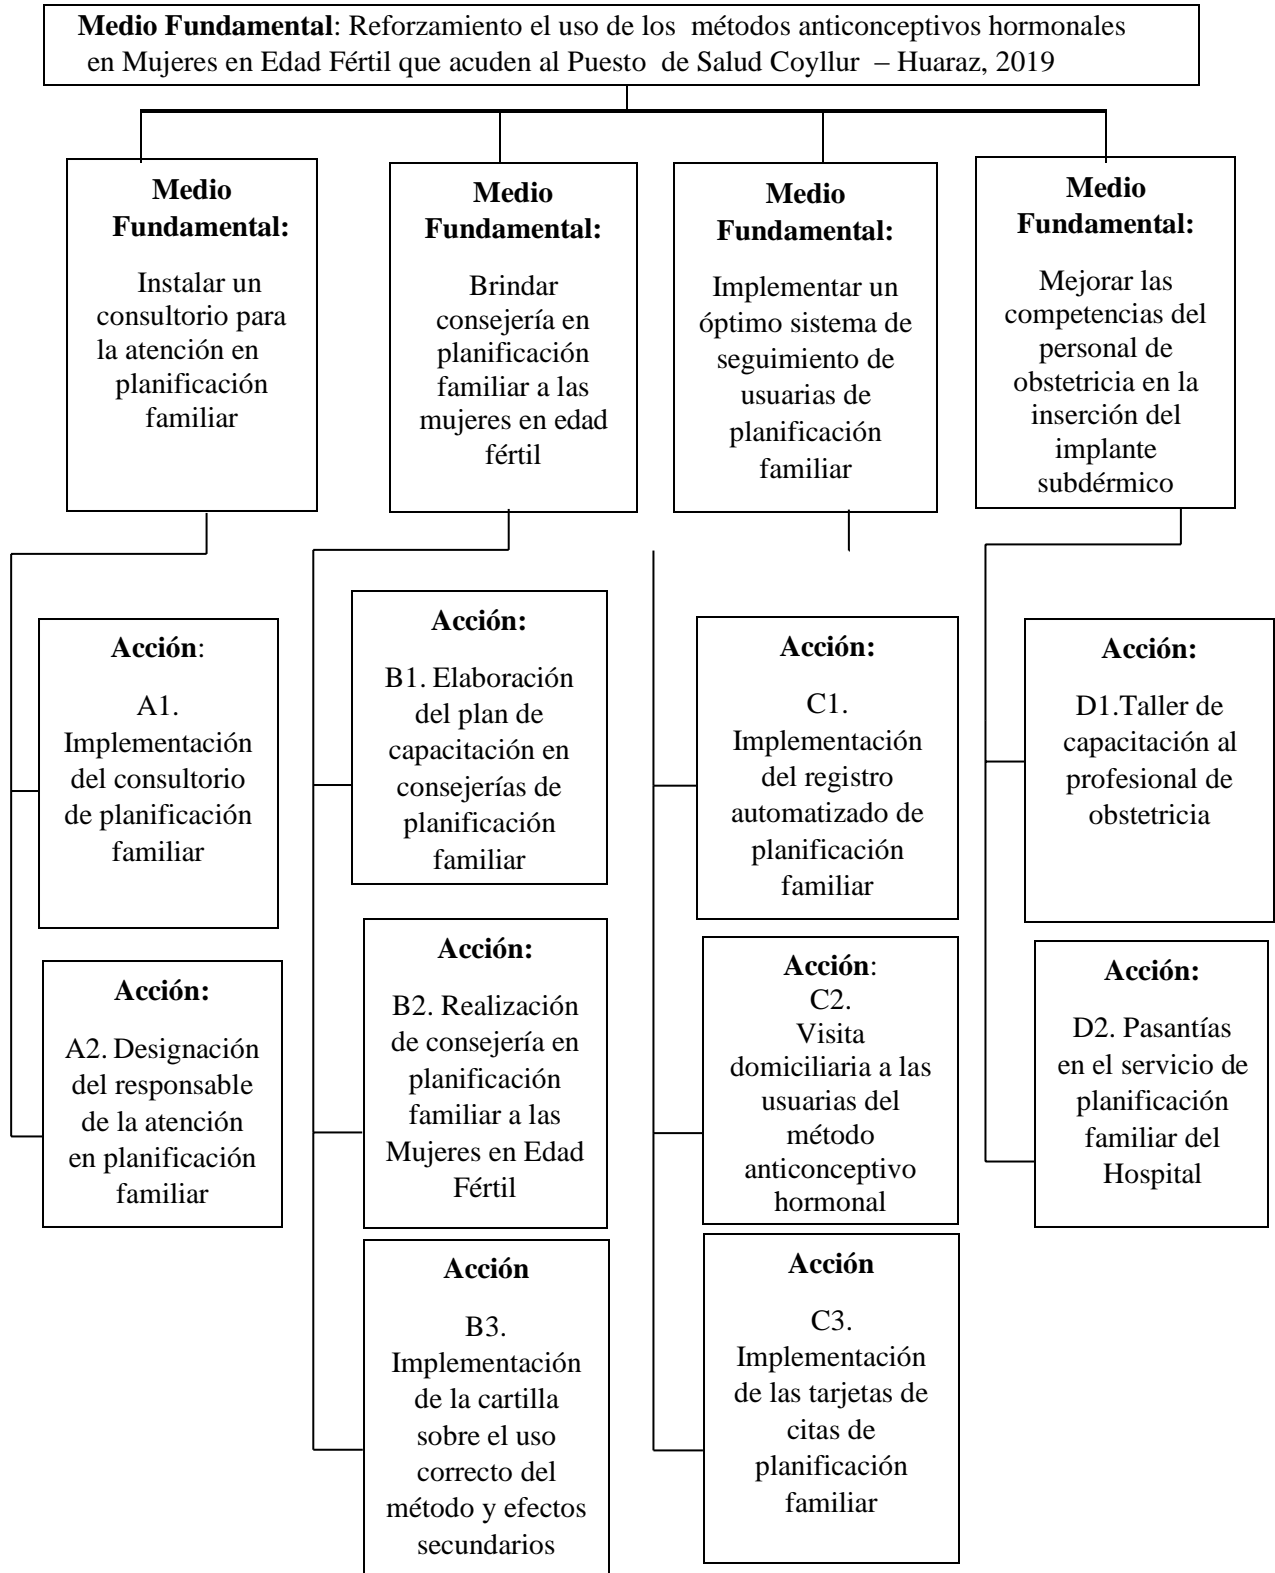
**Medio Fundamental**: Reforzamiento el uso de los métodos anticonceptivos hormonales en Mujeres en Edad Fértil que acuden al Puesto de Salud Coyllur – Huaraz, 2019

**Medio Fundamental:**

Instalar un consultorio para la atención en planificación familiar

**Medio Fundamental:**

Brindar consejería en planificación familiar a las mujeres en edad fértil

**Medio Fundamental:**

Implementar un óptimo sistema de seguimiento de usuarias de planificación familiar

**Medio Fundamental:**

Mejorar las competencias del personal de obstetricia en la inserción del implante subdérmico

**Acción**:

A1. Implementación del consultorio de planificación familiar

**Acción:**

A2. Designación del responsable de la atención en planificación familiar

**Acción:**

B1. Elaboración del plan de capacitación en consejerías de planificación familiar

**Acción:**

B2. Realización de consejería en planificación familiar a las Mujeres en Edad Fértil

**Acción**

B3. Implementación de la cartilla sobre el uso correcto del método y efectos secundarios

**Acción:**

C1. Implementación del registro automatizado de planificación familiar

**Acción**:
C2. Visita domiciliaria a las usuarias del método anticonceptivo hormonal

**Acción**

C3. Implementación de las tarjetas de citas de planificación familiar

**Acción:**

D1.Taller de capacitación al profesional de obstetricia

**Acción:**

D2. Pasantías en el servicio de planificación familiar del Hospital